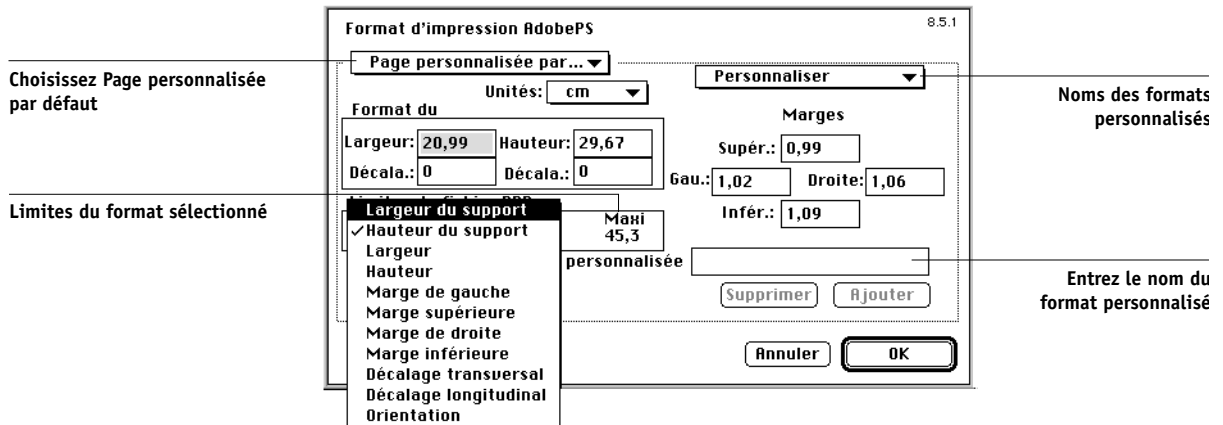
Format d'impression AdobePS

8.5.1

Choisissez Page personnalisée par défaut

Page personnalisée par...

Personnaliser

Noms des formats personnalisés

Unités: cm

Format du

Marges

Largeur: 20,99 Hauteur: 29,67

Supér.: 0,99

Décala.: 0 Décala.: 0

Gau.: 1,02 Droite: 1,06

Limites du format sélectionné

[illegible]

Largeur du support
✓Hauteur du support
Largeur
Hauteur
Marge de gauche
Marge supérieure
Marge de droite
Marge inférieure
Décalage transversal
Décalage longitudinal
Orientation

Maxi
45,3

Infér.: 1,09

personnalisée

Entrez le nom du format personnalisé

Supprimer Ajouter

Annuler OK